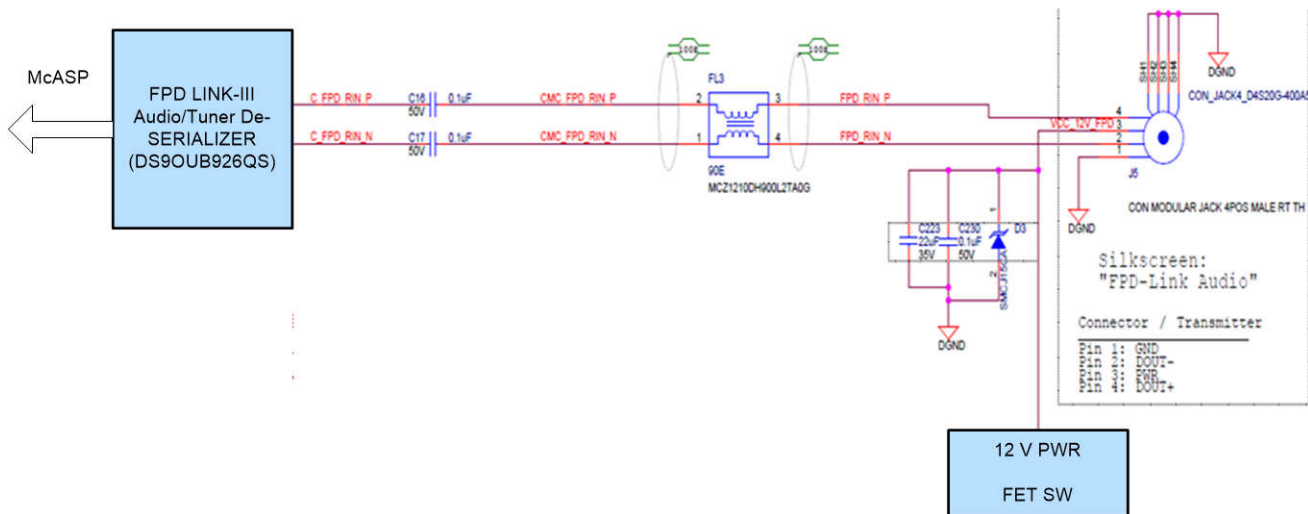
McASP

FPD LINK-III Audio/Tuner De-SERIALIZER (DS9OUB926QS)

C_FPD_RIN_P
C16
50V
0.1uF
CMC_FPD_RIN_P
C_FPD_RIN_N
C17
50V
0.1uF
CMC_FPD_RIN_N

100Ω
100Ω

FL3
2
3
1
4
90E
MCZ1210DH900L2TA0G

FPD_RIN_P
FPD_RIN_N
VCC_12V_FPD
4
3
2
1
J5

DGND
CON_JACK4_D4S20G-400A5
CON MODULAR JACK 4POS MALE RT TH
DGND

C223
22uF
35V
C230
0.1uF
50V
D3
1
2
SMCJ16CA
DGND

Silkscreen:
"FPD-Link Audio"

Connector / Transmitter

Pin 1: GND
Pin 2: DOUT-
Pin 3: PWR
Pin 4: DOUT+

12 V PWR

FET SW